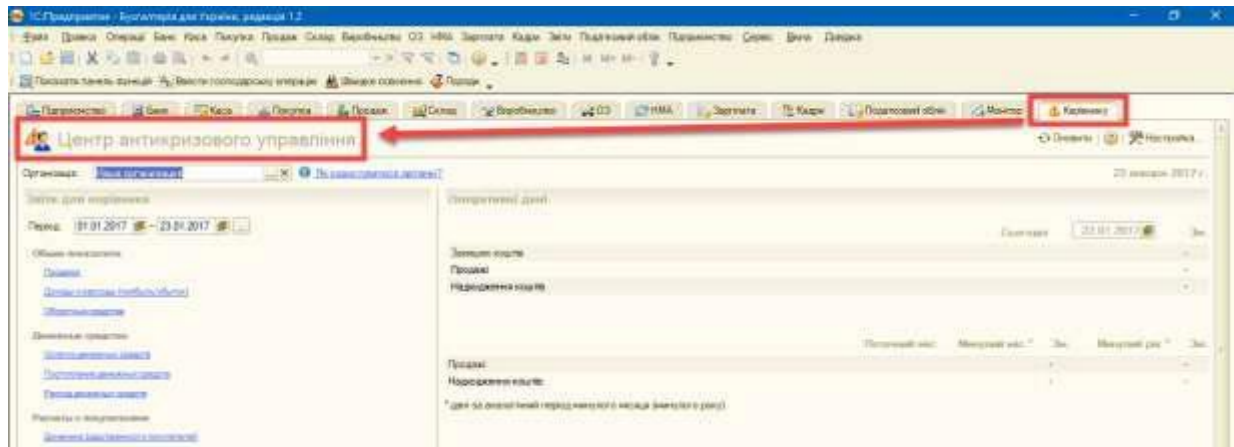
1С:Підприємство - Бухгалтерія для України, редакція 1.2

Файл Правка Операції Банк Каса Покупка Продаж Склад Виробництво ОЗ НМА Зарплата Кадри Звіти Податковий облік Підприємство Сервіс Вікна Довідка

Показати панель функцій Ввести господарську операцію Швидке освоєння Порада

Підприємство Банк Каса Покупка Продаж Склад Виробництво ОЗ НМА Зарплата Кадри Податковий облік Монітор Керівнику

Центр антикризового управління

Оновити Настройка

Організація: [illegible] 23 января 2017 г.

Звіти для керівника

Період: 01.01.2017 - 23.01.2017

Общие показатели

Продажи

Доходы и расходы (прибыль/убыток)

Оборотные средства

Денежные средства

Остатки денежных средств

Поступление денежных средств

Расход денежных средств

Расчеты с покупателями

Движение задолженности покупателей

Оперативний день

Сьогодня 23.01.2017 Зм.

Залишки коштів

Продажі

Надходження коштів

Поточний міс. Минулий міс.* Зм. Минулий рік* Зм.

Продажі

Надходження коштів

* дані за аналогічний період минулого місяця (минулого року)